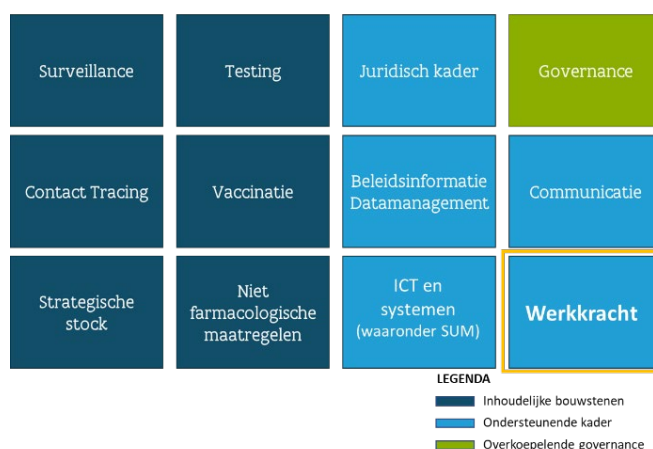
Surveillance

Testing

Juridisch kader

Governance

Contact Tracing

Vaccinatie

Beleidsinformatie Datamanagement

Communicatie

Strategische stock

Niet farmacologische maatregelen

ICT en systemen (waaronder SUM)

Werkkracht

LEGENDA

Inhoudelijke bouwstenen

Ondersteunende kader

Overkoepelende governance